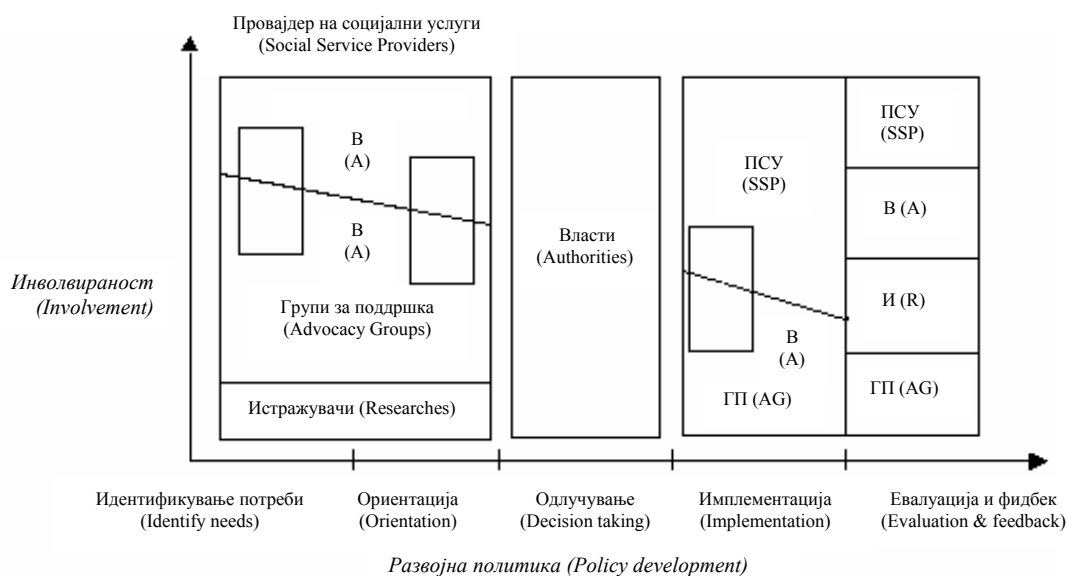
Провајдер на социјални услуги
(Social Service Providers)

В
(A)

В
(A)

Групи за поддршка
(Advocacy Groups)

Истражувачи (Researches)

Власти
(Authorities)

ПСУ
(SSP)

В
(A)

ГП (AG)

ПСУ
(SSP)

В (A)

И (R)

ГП (AG)

Инволвираност
(Involvement)

Идентификување потреби
(Identify needs)

Ориентација
(Orientation)

Одлучување
(Decision taking)

Имплементација
(Implementation)

Евалуација и фидбек
(Evaluation & feedback)

Развојна политика (Policy development)